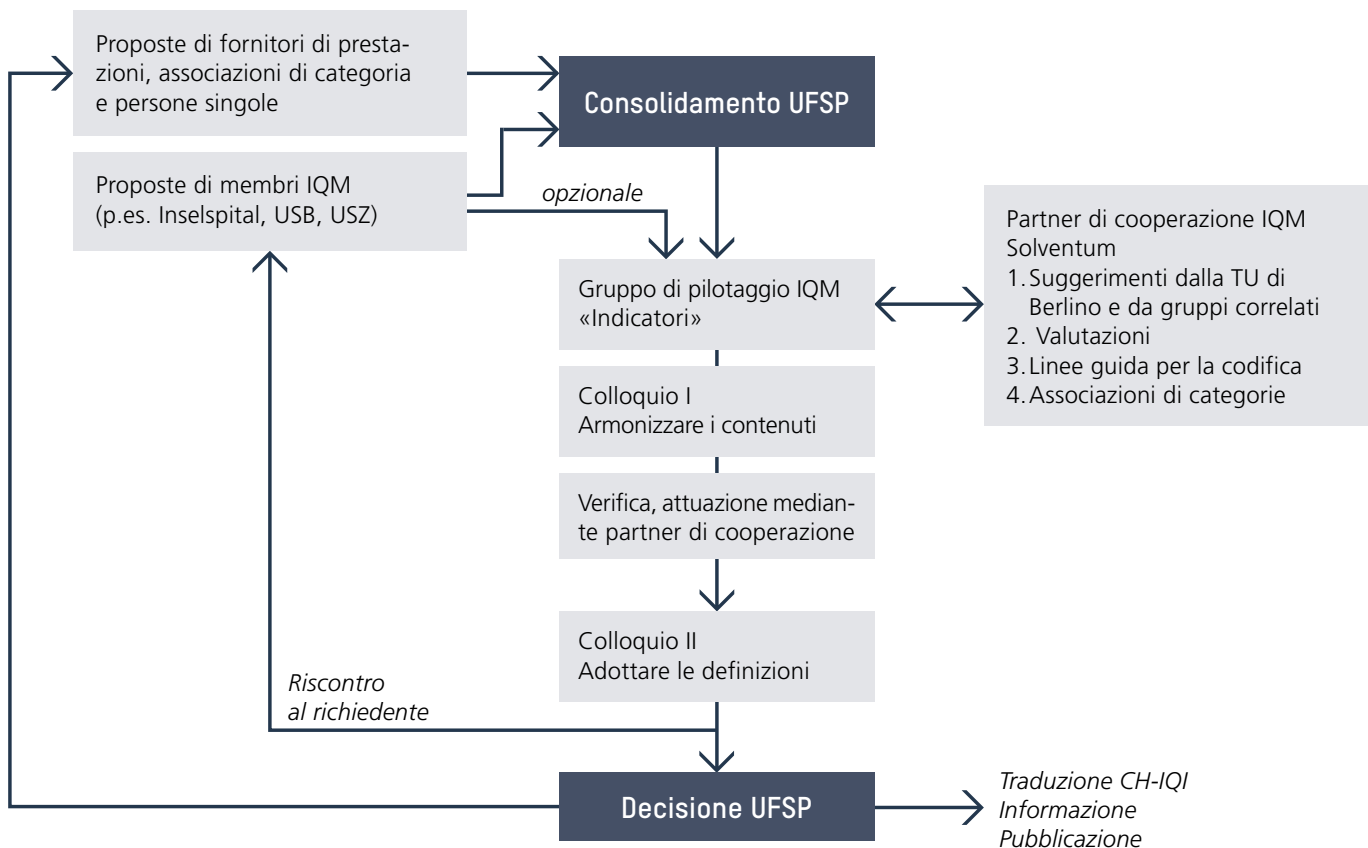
Proposte di fornitori di prestazioni, associazioni di categoria e persone singole

Consolidamento UFSP

Proposte di membri IQM (p.es. Inselspital, USB, USZ)

opzionale

Partner di cooperazione IQM Solventum
1. Suggerimenti dalla TU di Berlino e da gruppi correlati
2. Valutazioni
3. Linee guida per la codifica
4. Associazioni di categorie

Gruppo di pilotaggio IQM «Indicatori»

Colloquio I
Armonizzare i contenuti

Verifica, attuazione mediante partner di cooperazione

Colloquio II
Adottare le definizioni

Riscontro al richiedente

Decisione UFSP

Traduzione CH-IQI
Informazione
Pubblicazione